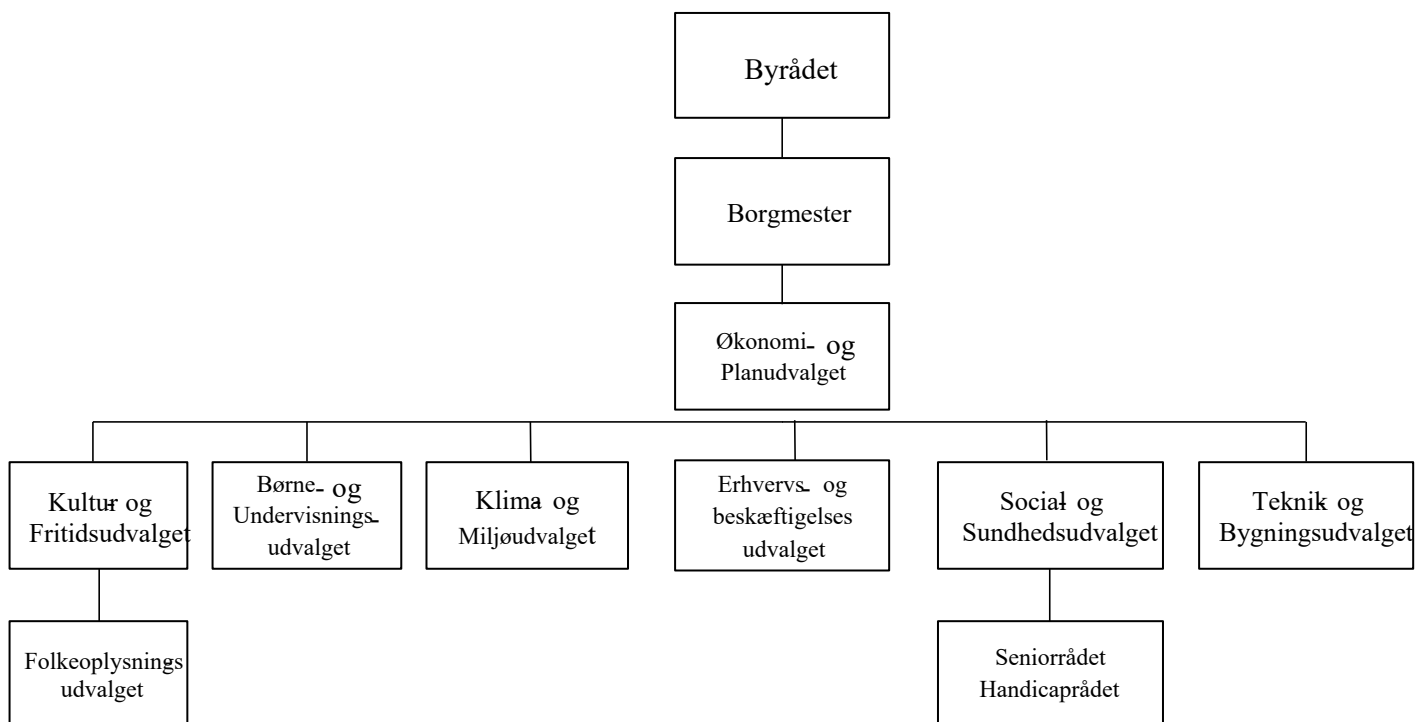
Byrådet

Borgmester

Økonomi- og Planudvalget

Kultur og Fritidsudvalget

Børne- og Undervisnings-udvalget

Klima og Miljøudvalget

Erhvervs- og beskæftigelses udvalget

Social og Sundhedsudvalget

Teknik og Bygningsudvalget

Folkeoplysnings udvalget

Seniorrådet Handicaprådet